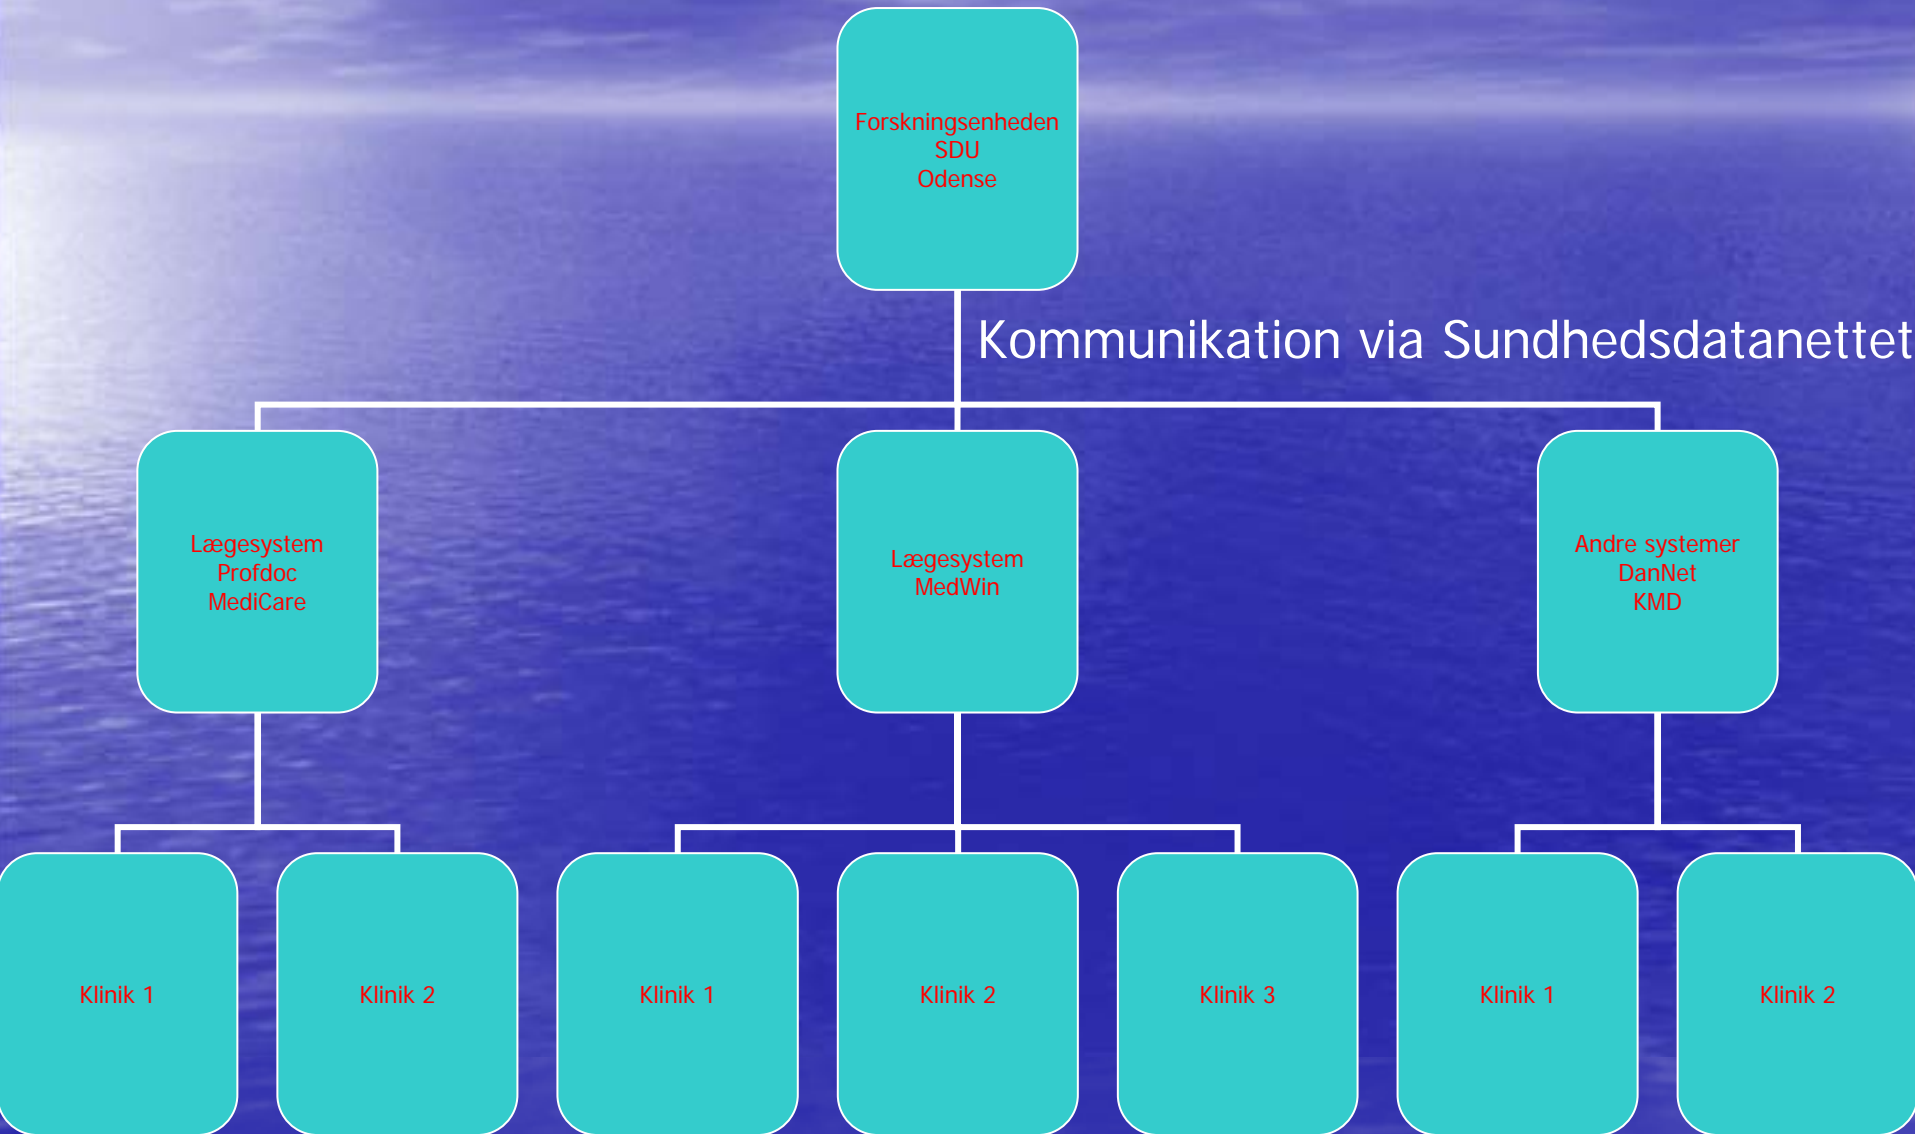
Forskningsenheden
SDU
Odense

Kommunikation via Sundhedsdatanettet

Lægesystem
Profdoc
MediCare

Lægesystem
MedWin

Andre systemer
DanNet
KMD

Klinik 1

Klinik 2

Klinik 1

Klinik 2

Klinik 3

Klinik 1

Klinik 2